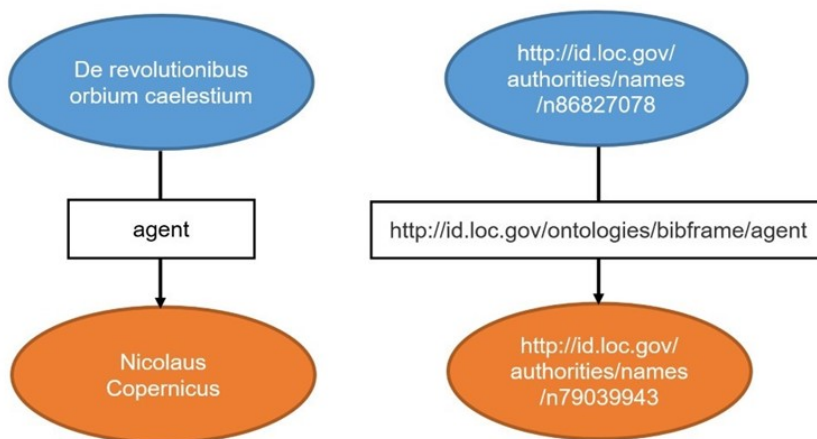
De revolutionibus orbium caelestium

agent

Nicolaus Copernicus

http://id.loc.gov/authorities/names/n86827078

http://id.loc.gov/ontologies/bibframe/agent

http://id.loc.gov/authorities/names/n79039943